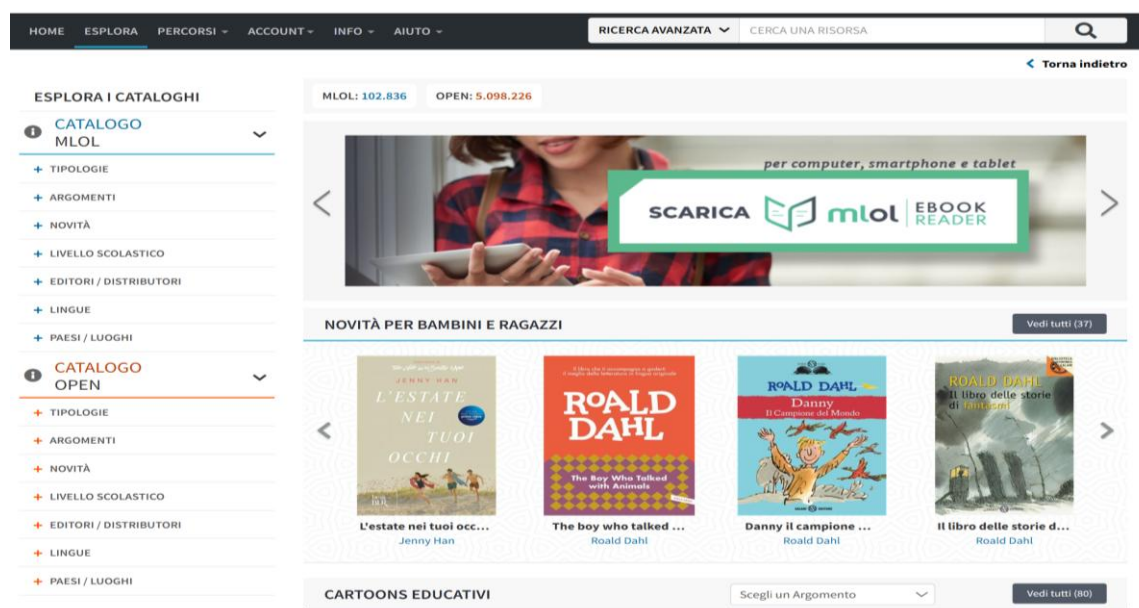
HOME ESPLORA PERCORSI ▾ ACCOUNT ▾ INFO ▾ AIUTO ▾

RICERCA AVANZATA ▾ CERCA UNA RISORSA

< Torna indietro

ESPLORA I CATALOGHI

CATALOGO MLOL

+ TIPOLOGIE
+ ARGOMENTI
+ NOVITÀ
+ LIVELLO SCOLASTICO
+ EDITORI / DISTRIBUTORI
+ LINGUE
+ PAESI / LUOGHI

CATALOGO OPEN

+ TIPOLOGIE
+ ARGOMENTI
+ NOVITÀ
+ LIVELLO SCOLASTICO
+ EDITORI / DISTRIBUTORI
+ LINGUE
+ PAESI / LUOGHI

MLOL: 102.836 OPEN: 5.098.226

per computer, smartphone e tablet

SCARICA mlol EBOOK READER

NOVITÀ PER BAMBINI E RAGAZZI

Vedi tutti (37)

JENNY HAN
L'ESTATE NEI TUOI OCCHI

L'estate nei tuoi occ...
Jenny Han

ROALD DAHL
The Boy Who Talked with Animals

The boy who talked ...
Roald Dahl

ROALD DAHL
Danny
Il Campione del Mondo

Danny il campione ...
Roald Dahl

ROALD DAHL
Il libro delle storie di fantasmi

Il libro delle storie d...
Roald Dahl

CARTOONS EDUCATIVI

Scegli un Argomento

Vedi tutti (80)